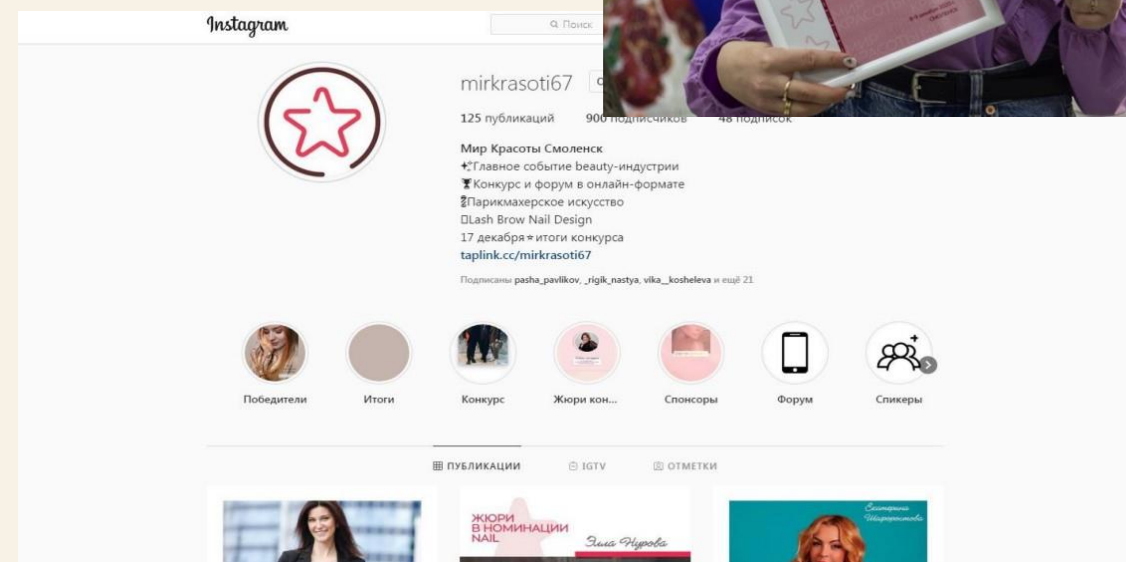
Instagram

Поиск

mirkrasoti67

125 публикаций 900 подписчиков 48 подписок

Мир Красоты Смоленск
Главное событие beauty-индустрии
Конкурс и форум в онлайн-формате
Парикмахерское искусство
Lash Brow Nail Design
17 декабря итоги конкурса
taplink.cc/mirkrasoti67

Подписаны pasha_pavlikov, _rigik_nastya, vika__kosheleva и ещё 21

Победители
Итоги
Конкурс
Жюри кон...
Спонсоры
Форум
Спикеры

ПУБЛИКАЦИИ
IGTV
ОТМЕТКИ

ЖЮРИ В НОМИНАЦИИ NAIL
Элла Нурова

Екатерина Шарафутдинова